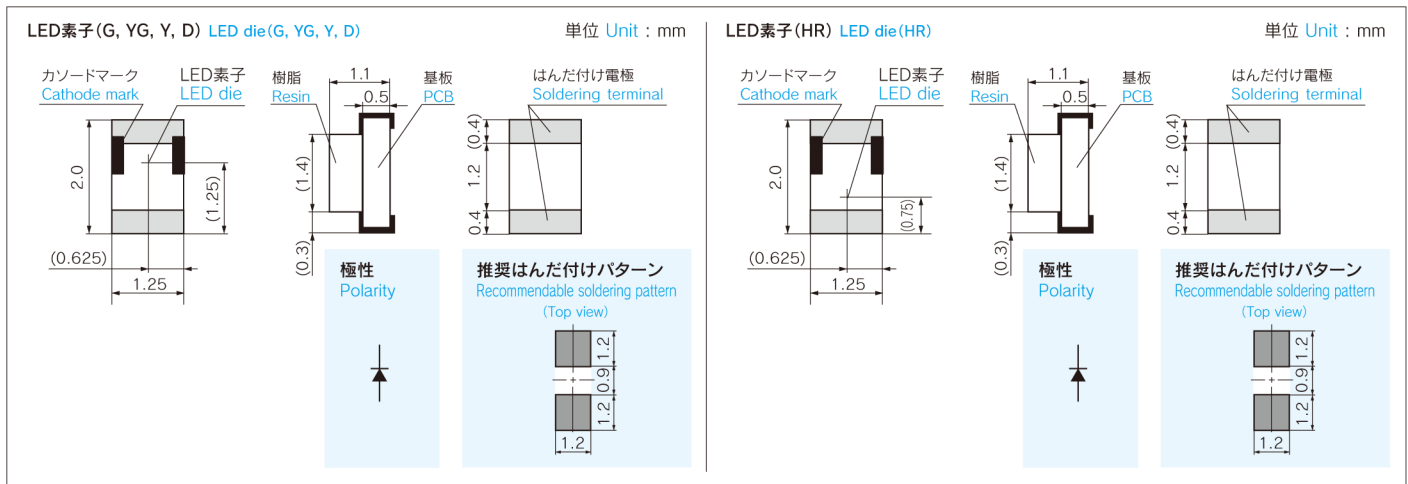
LED素子(G, YG, Y, D) LED die(G, YG, Y, D)

単位 Unit : mm

カソードマーク
Cathode mark

LED素子
LED die

2.0

(1.25)

(0.625)

1.25

樹脂
Resin

1.1

0.5

基板
PCB

(1.4)

(0.3)

はんだ付け電極
Soldering terminal

(0.4)

1.2

0.4

極性
Polarity

推奨はんだ付けパターン
Recommendable soldering pattern
(Top view)

1.2

0.9

1.2

1.2

LED素子(HR) LED die(HR)

単位 Unit : mm

カソードマーク
Cathode mark

LED素子
LED die

2.0

(0.75)

(0.625)

1.25

樹脂
Resin

1.1

0.5

基板
PCB

(1.4)

(0.3)

はんだ付け電極
Soldering terminal

(0.4)

1.2

0.4

極性
Polarity

推奨はんだ付けパターン
Recommendable soldering pattern
(Top view)

1.2

0.9

1.2

1.2